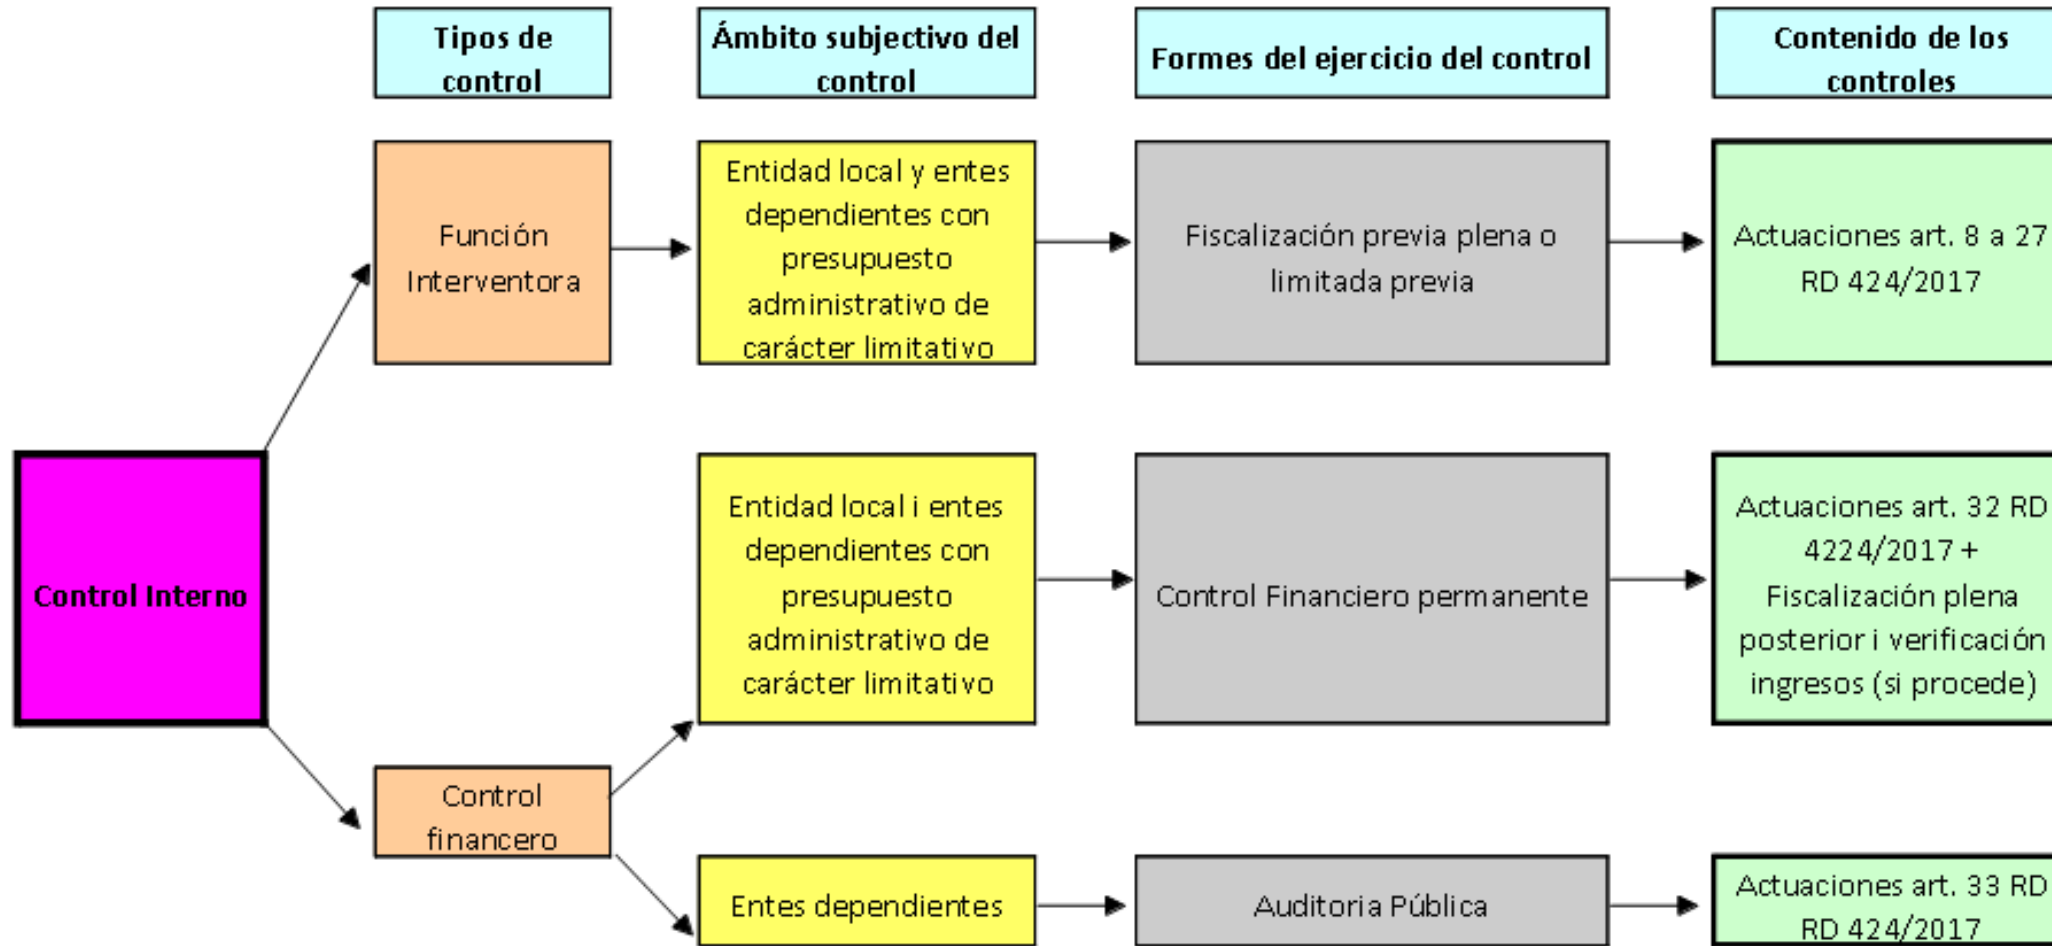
Tipos de control

Ámbito subjectivo del control

Formes del ejercicio del control

Contenido de los controles

Función Interventora

Entidad local y entes dependientes con presupuesto administrativo de carácter limitativo

Fiscalización previa plena o limitada previa

Actuaciones art. 8 a 27 RD 424/2017

Control Interno

Entidad local i entes dependientes con presupuesto administrativo de carácter limitativo

Control Financiero permanente

Actuaciones art. 32 RD 4224/2017 + Fiscalización plena posterior i verificación ingresos (si procede)

Control financero

Entes dependientes

Auditoria Pública

Actuaciones art. 33 RD RD 424/2017